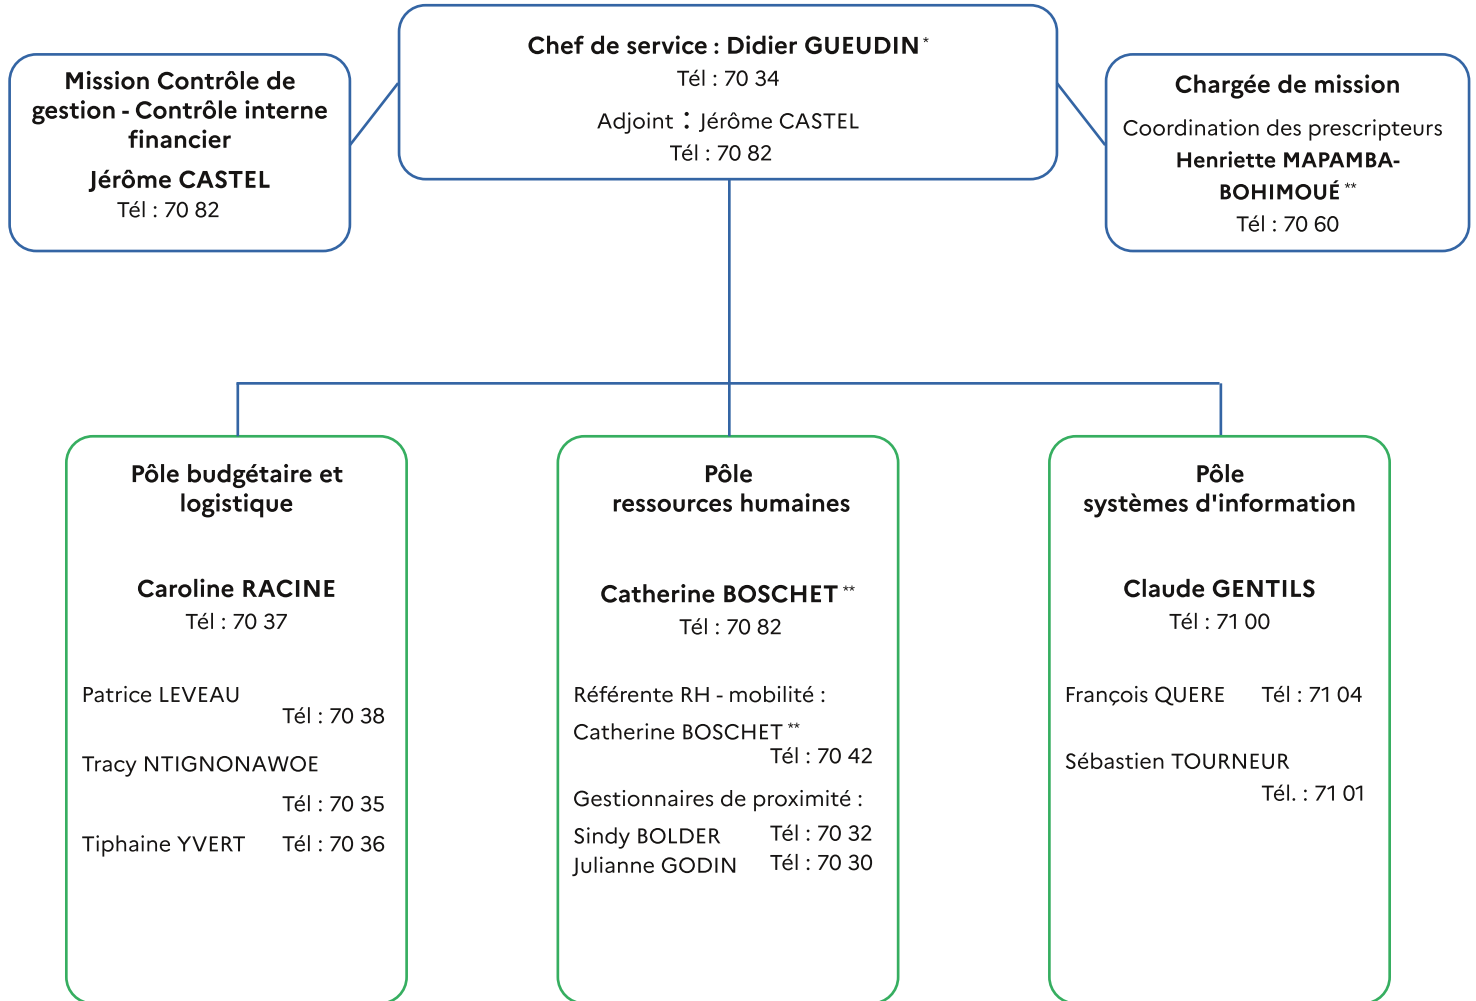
Mission Contrôle de gestion - Contrôle interne financier
Jérôme CASTEL
Tél : 70 82

Chef de service : Didier GUEUDIN *
Tél : 70 34
Adjoint : Jérôme CASTEL
Tél : 70 82

Chargée de mission
Coordination des prescripteurs
Henriette MAPAMBA-BOHIMOUÉ **
Tél : 70 60

Pôle budgétaire et logistique

Caroline RACINE
Tél : 70 37

Patrice LEVEAU
Tél : 70 38
Tracy NTIGNONAWOE
Tél : 70 35
Tiphaine YVERT Tél : 70 36

Pôle
ressources humaines

Catherine BOSCHET **
Tél : 70 82

Référente RH - mobilité :
Catherine BOSCHET **
Tél : 70 42
Gestionnaires de proximité :
Sindy BOLDER Tél : 70 32
Julianne GODIN Tél : 70 30

Pôle
systèmes d'information

Claude GENTILS
Tél : 71 00

François QUERE Tél : 71 04

Sébastien TOURNEUR
Tél. : 71 01